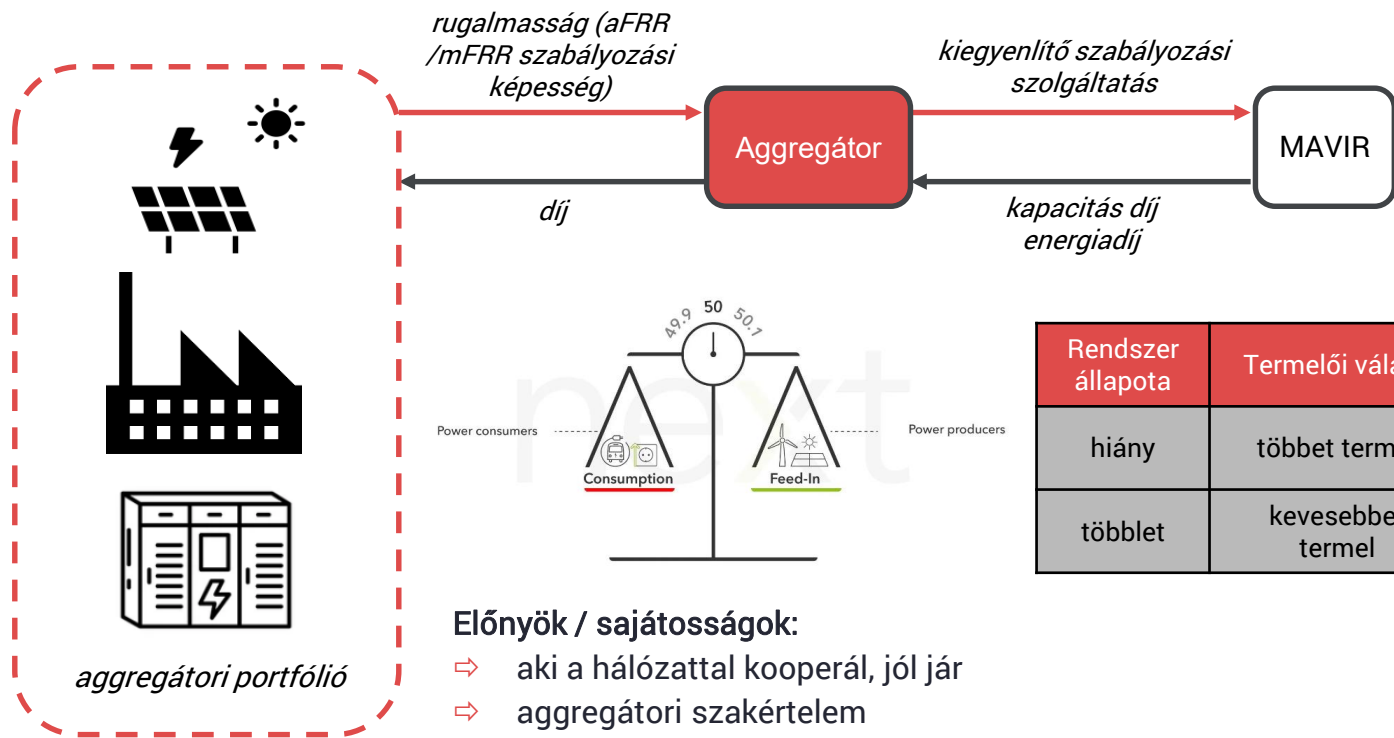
rugalmasság (aFRR /mFRR szabályozási képesség)

kiegyenlítő szabályozási szolgáltatás

Aggregátor

MAVIR

díj

kapacitás díj energiadíj

49.9 50 50.1

Power consumers

Power producers

Consumption

Feed-In

next

| Rendszer állapota | Termelői vála |
|---|---|
| hiány | többet term |
| többlet | kevesebbe termel |

aggregátori portfólió

Előnyök / sajátosságok:

⇨ aki a hálózattal kooperál, jól jár

⇨ aggregátori szakértelem